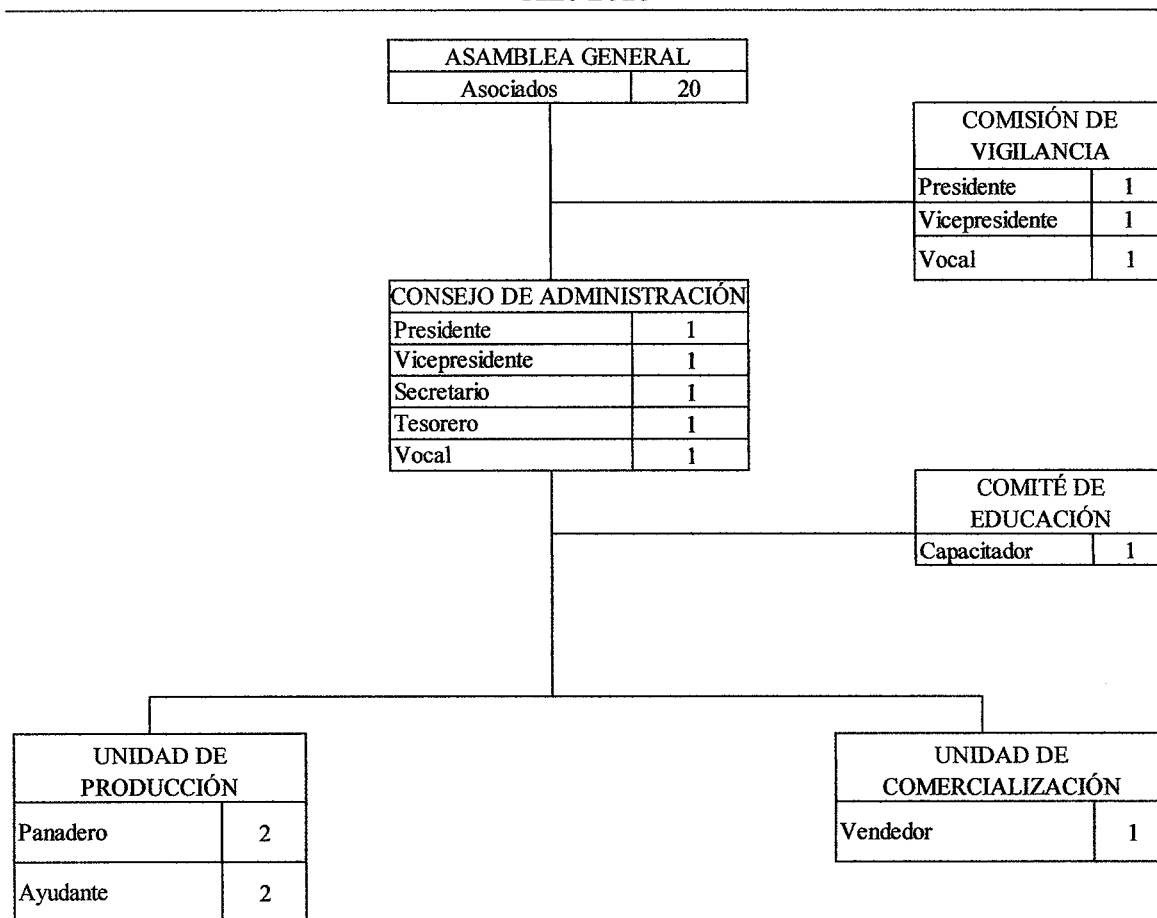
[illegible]

ASAMBLEA GENERAL

| Asociados | 20 |
|---|---|

COMISIÓN DE VIGILANCIA

| Presidente | 1 |
|---|---|
| Vicepresidente | 1 |
| Vocal | 1 |

CONSEJO DE ADMINISTRACIÓN

| Presidente | 1 |
|---|---|
| Vicepresidente | 1 |
| Secretario | 1 |
| Tesorero | 1 |
| Vocal | 1 |

COMITÉ DE EDUCACIÓN

| Capacitador | 1 |
|---|---|

UNIDAD DE PRODUCCIÓN

| Panadero | 2 |
|---|---|
| Ayudante | 2 |

UNIDAD DE COMERCIALIZACIÓN

| Vendedor | 1 |
|---|---|